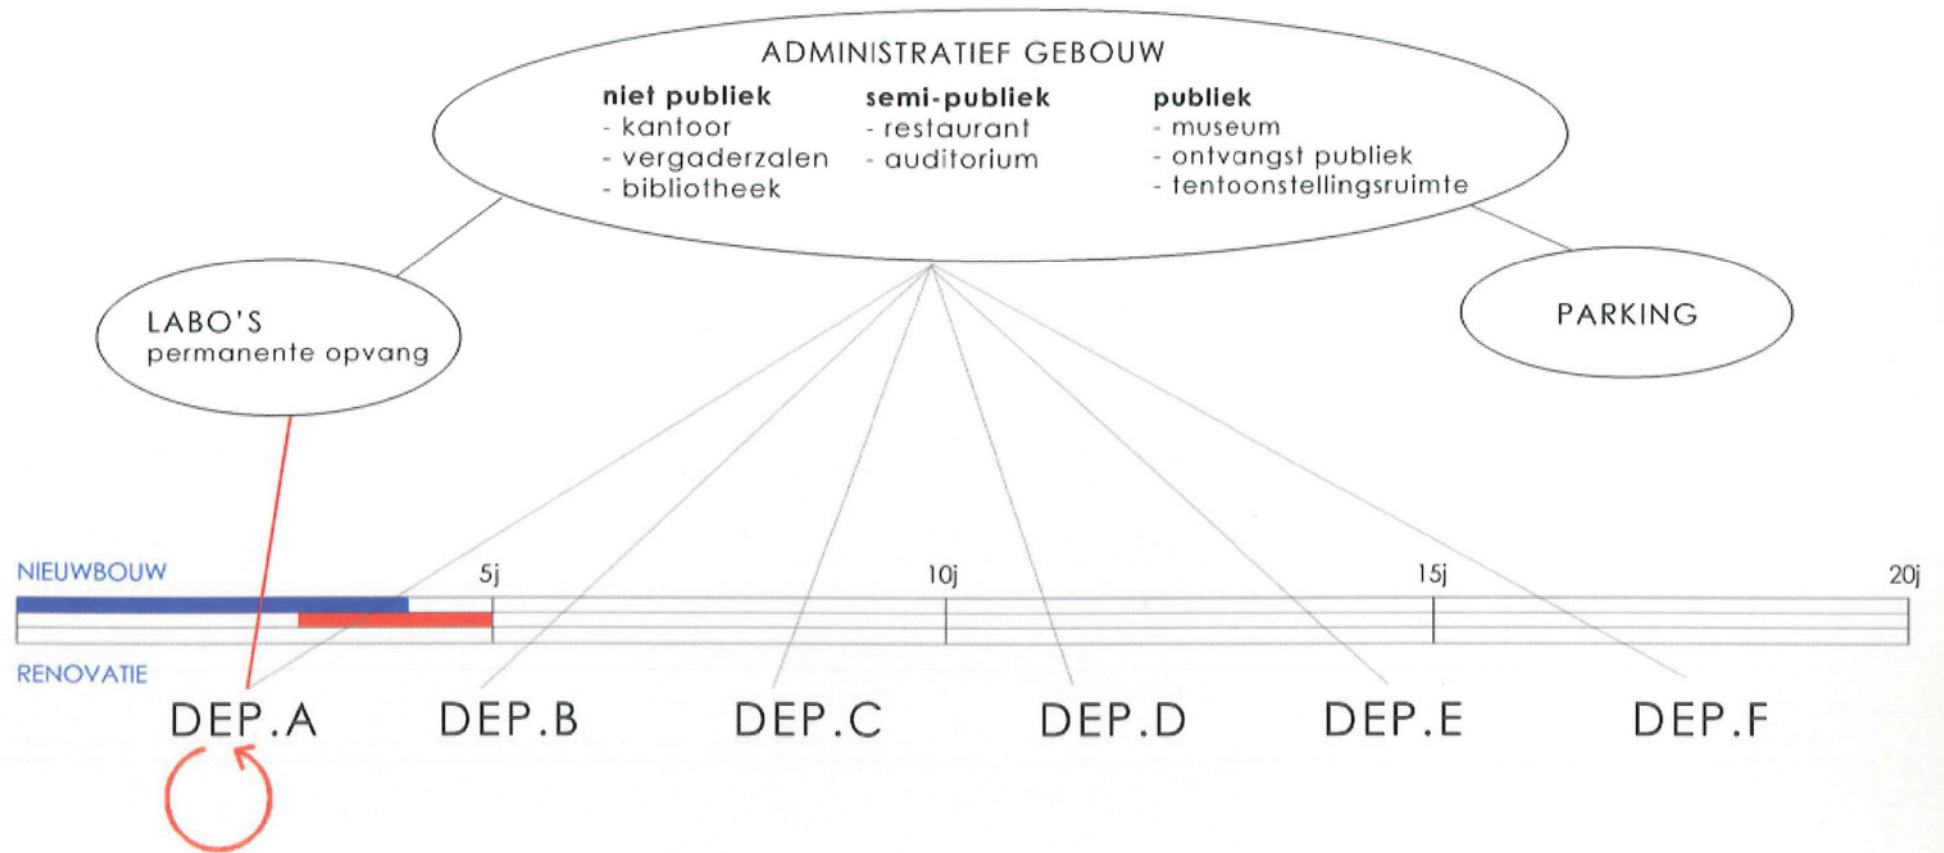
ADMINISTRATIEF GEBOUW

**niet publiek**
- kantoor
- vergaderzalen
- bibliotheek

**semi-publiek**
- restaurant
- auditorium

**publiek**
- museum
- ontvangst publiek
- tentoonstellingsruimte

LABO'S
permanente opvang

PARKING

NIEUWBOUW

5j

10j

15j

20j

RENOVATIE

DEP.A

DEP.B

DEP.C

DEP.D

DEP.E

DEP.F